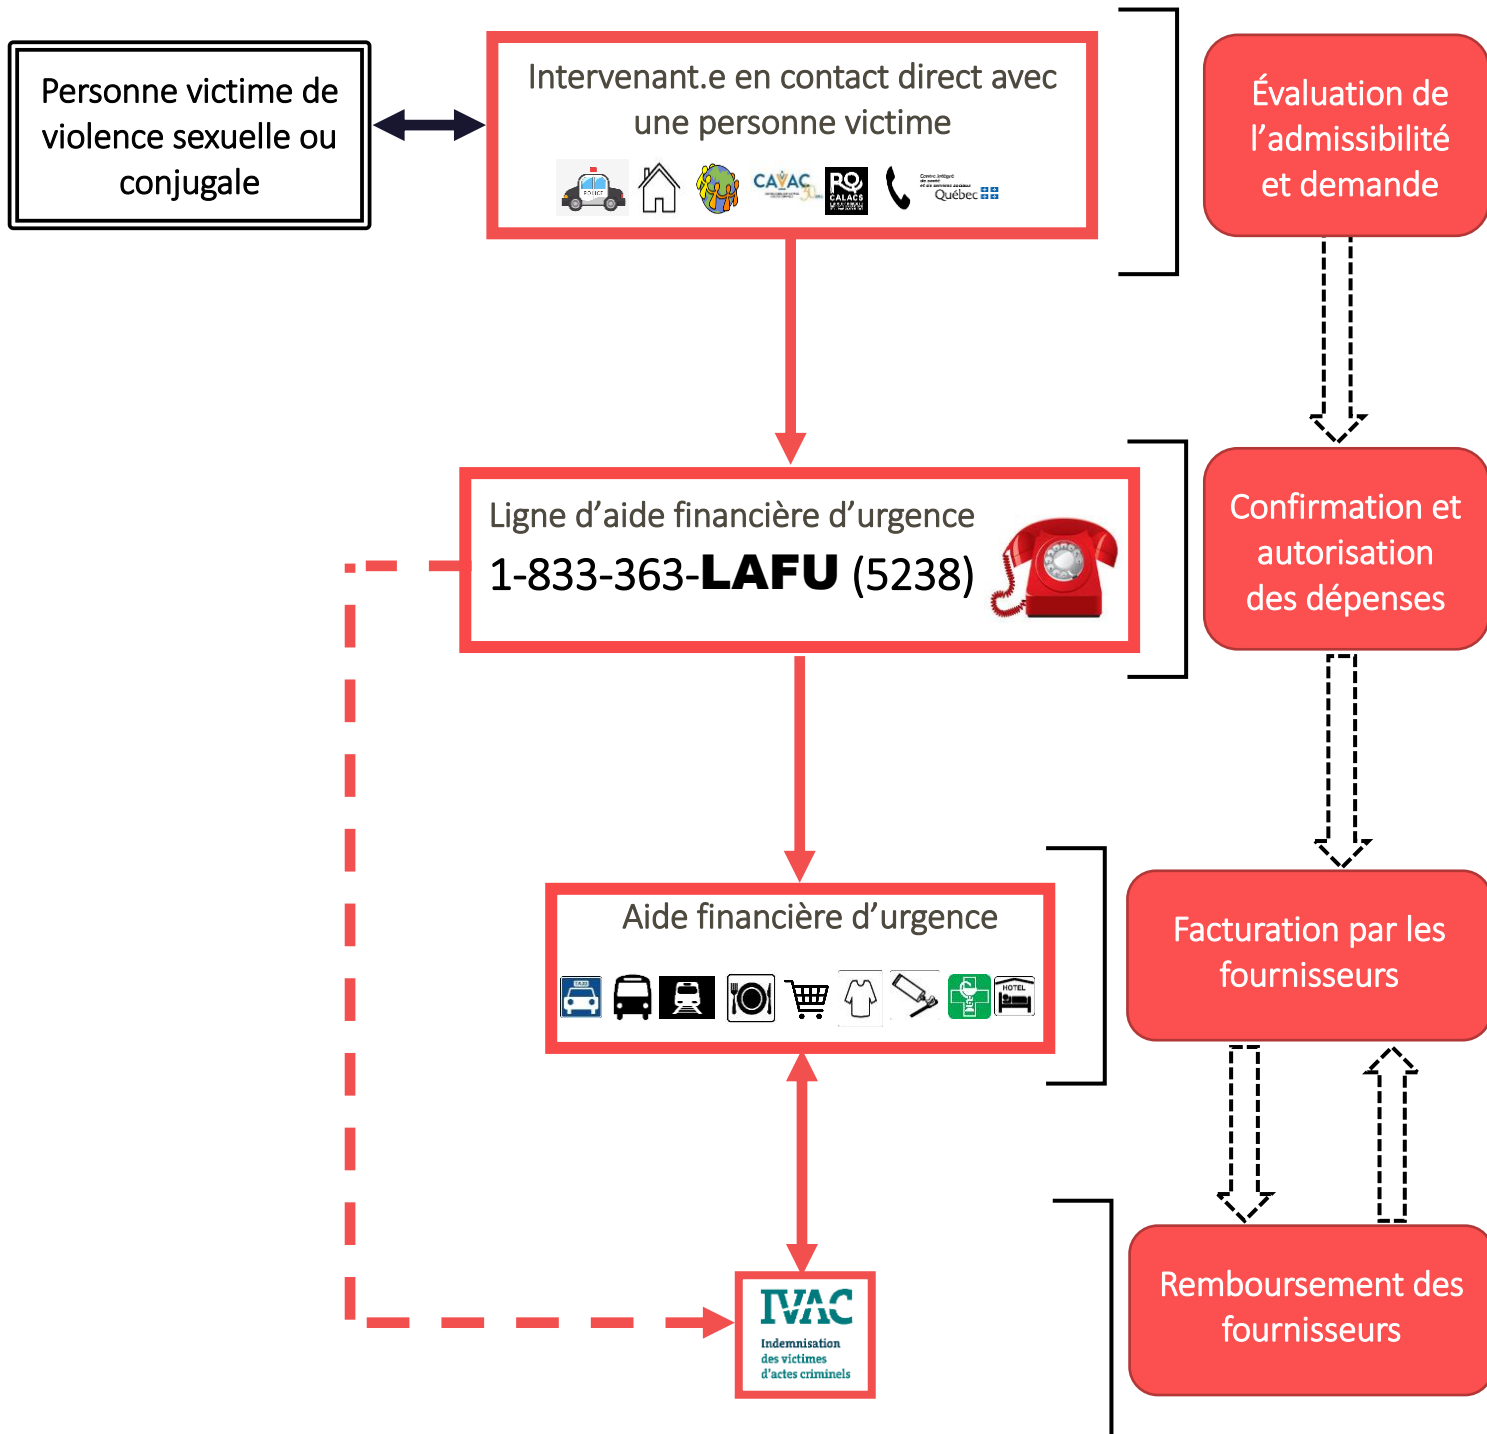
Personne victime de violence sexuelle ou conjugale

Intervenant.e en contact direct avec une personne victime

CAVAC

RQ CALACS

Québec

Évaluation de l’admissibilité et demande

Ligne d’aide financière d’urgence
1-833-363-**LAFU** (5238)

Confirmation et autorisation des dépenses

Aide financière d’urgence

HOTEL

Facturation par les fournisseurs

IVAC
Indemnisation des victimes d’actes criminels

Remboursement des fournisseurs